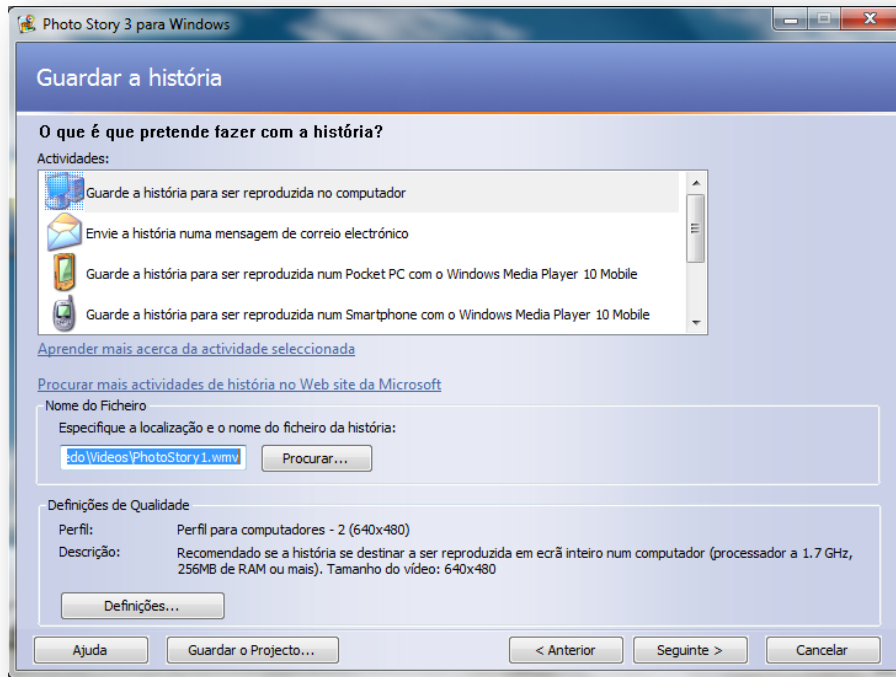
Photo Story 3 para Windows

Guardar a história

O que é que pretende fazer com a história?

Actividades:

Guarde a história para ser reproduzida no computador

Envie a história numa mensagem de correio electrónico

Guarde a história para ser reproduzida num Pocket PC com o Windows Media Player 10 Mobile

Guarde a história para ser reproduzida num Smartphone com o Windows Media Player 10 Mobile

Aprender mais acerca da actividade seleccionada

Procurar mais actividades de história no Web site da Microsoft

Nome do Ficheiro

Especifique a localização e o nome do ficheiro da história:

:do\Videos\PhotoStory1.wmv

Procurar...

Definições de Qualidade

Perfil: Perfil para computadores - 2 (640x480)

Descrição: Recomendado se a história se destinar a ser reproduzida em ecrã inteiro num computador (processador a 1.7 GHz, 256MB de RAM ou mais). Tamanho do vídeo: 640x480

Definições...

Ajuda

Guardar o Projecto...

< Anterior

Seguinte >

Cancelar